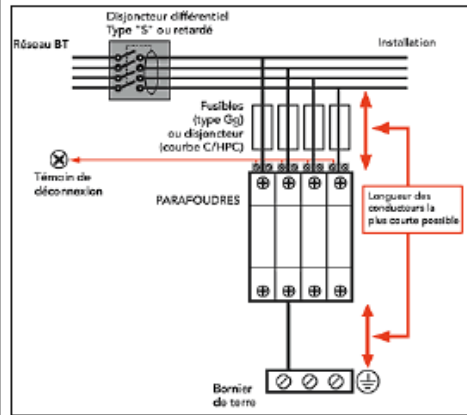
Disjoncteur différentiel
Type "S" ou retardé

Réseau BT

Installation

Fusibles
(type Gg)
ou disjoncteur
(courbe C/HPC)

Témoin de
déconnexion

PARAFOUDRES

Longueur des
conducteurs la
plus courte possible

Bornier
de terre